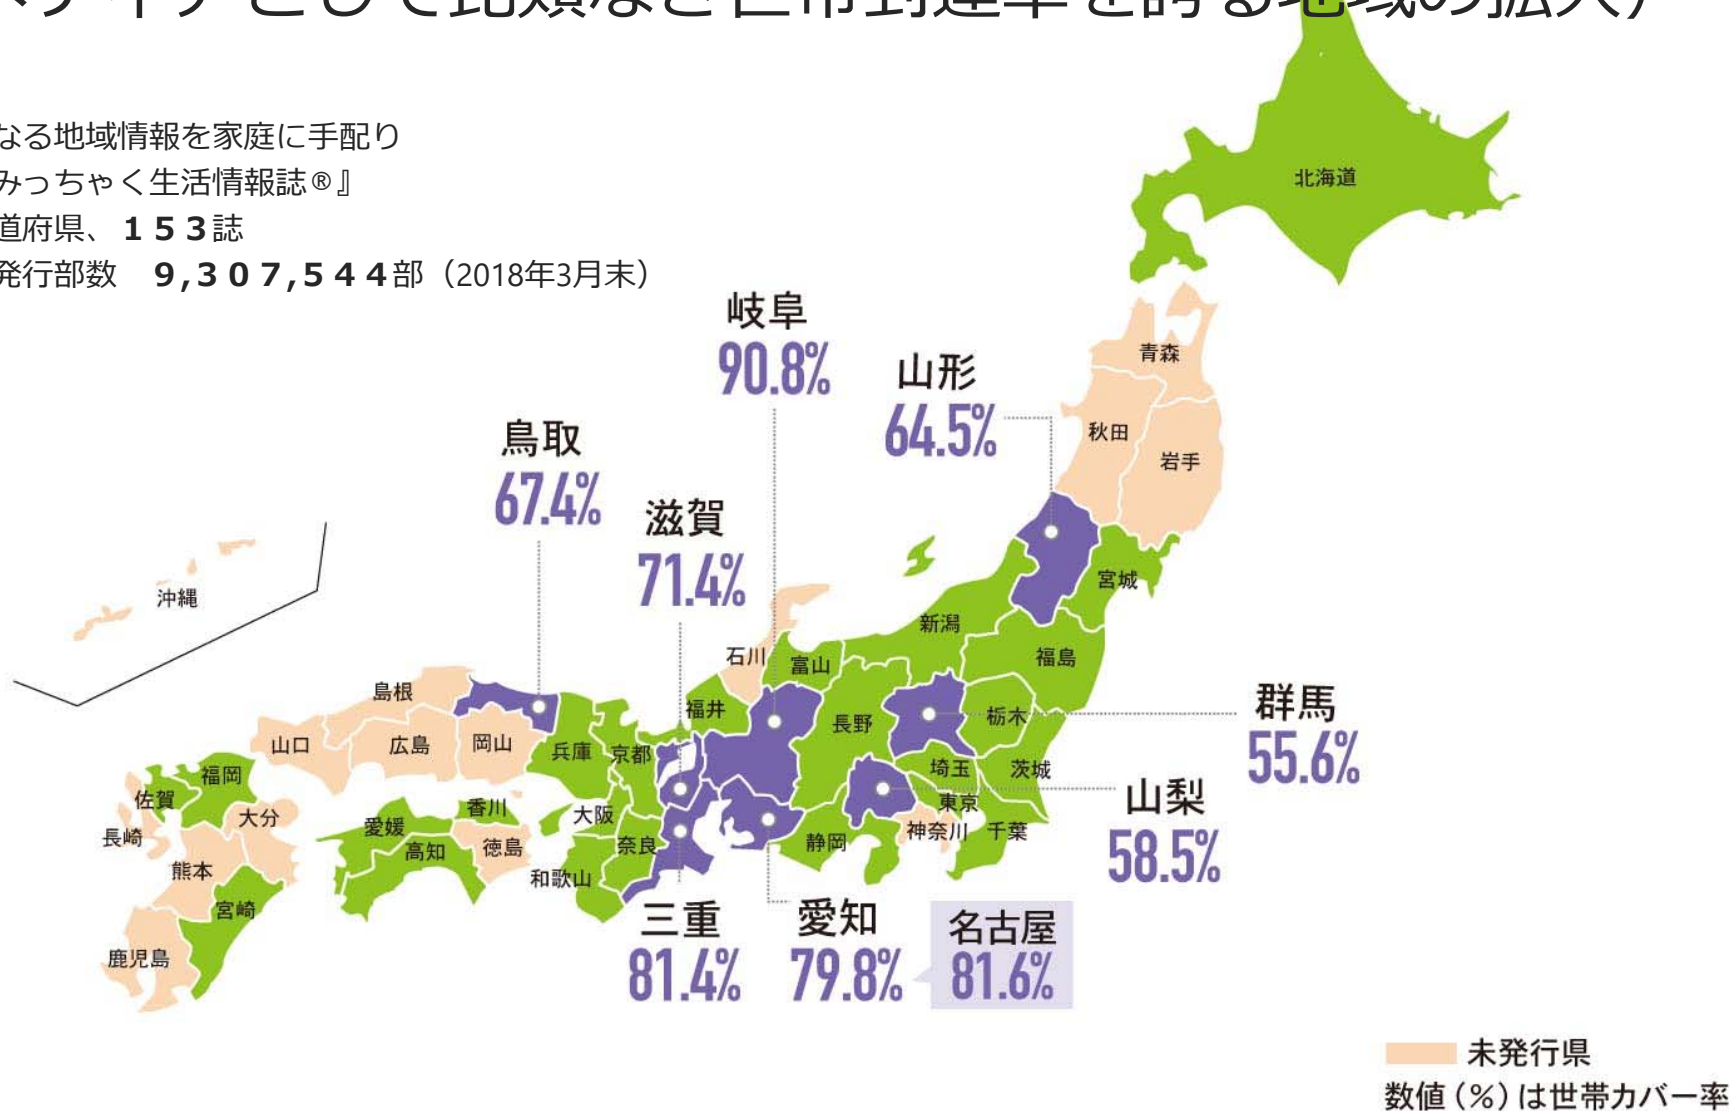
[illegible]

なる地域情報を家庭に手配り
みっちゃく生活情報誌®』
道府県、１５３誌
発行部数　９,３０７,５４４部（2018年3月末）

北海道
青森
秋田
岩手
岐阜
90.8%
山形
64.5%
鳥取
67.4%
滋賀
71.4%
沖縄
宮城
新潟
福島
石川
富山
島根
福井
長野
栃木
群馬
55.6%
山口
広島
岡山
兵庫
京都
埼玉
茨城
福岡
佐賀
大分
香川
大阪
東京
山梨
58.5%
長崎
愛媛
高知
徳島
奈良
静岡
神奈川
千葉
熊本
和歌山
宮崎
鹿児島
三重
81.4%
愛知
79.8%
名古屋
81.6%
未発行県
数値（%）は世帯カバー率